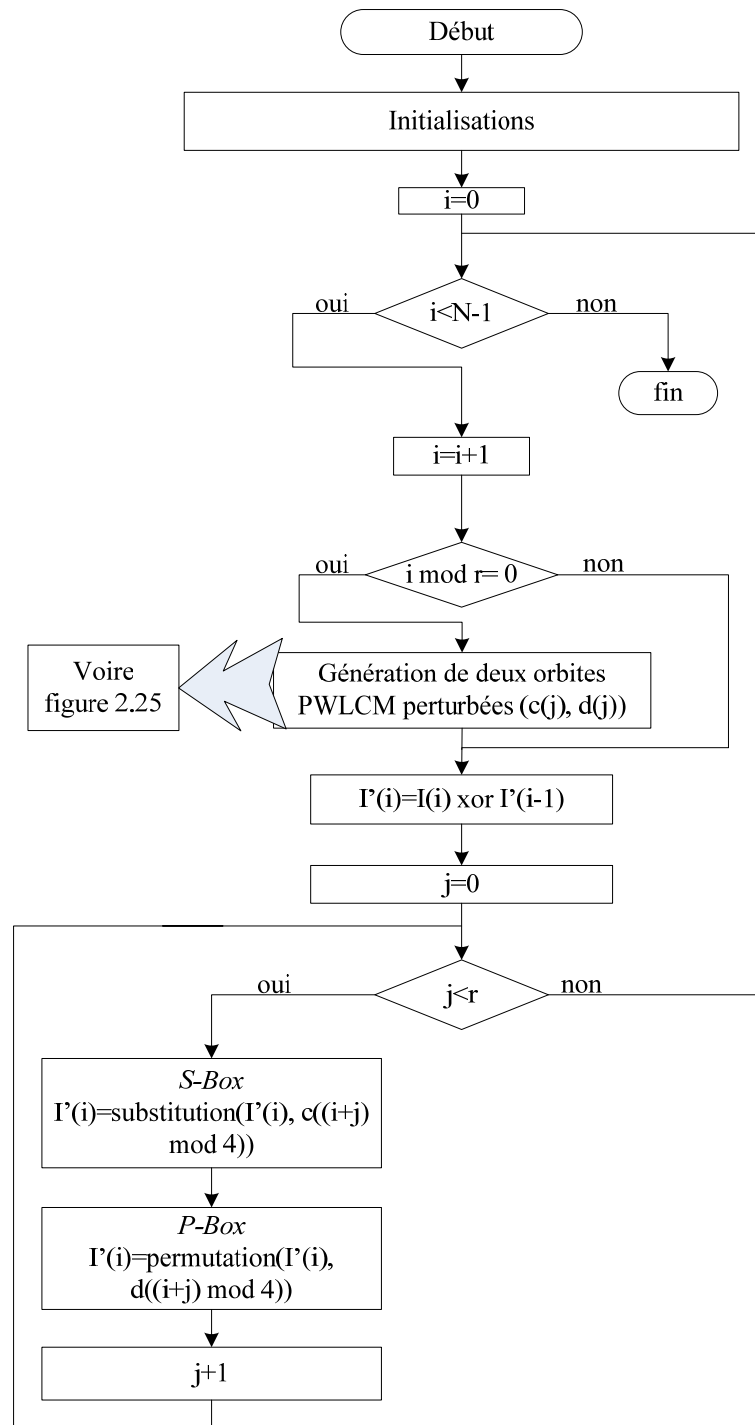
Début

Initialisations

i=0

oui

i<N-1

non

fin

i=i+1

oui

i mod r= 0

non

Voire figure 2.25

Génération de deux orbites PWLCM perturbées (c(j), d(j))

I’(i)=I(i) xor I’(i-1)

j=0

oui

j<r

non

*S-Box*
I’(i)=substitution(I’(i), c((i+j) mod 4))

*P-Box*
I’(i)=permutation(I’(i), d((i+j) mod 4))

j+1